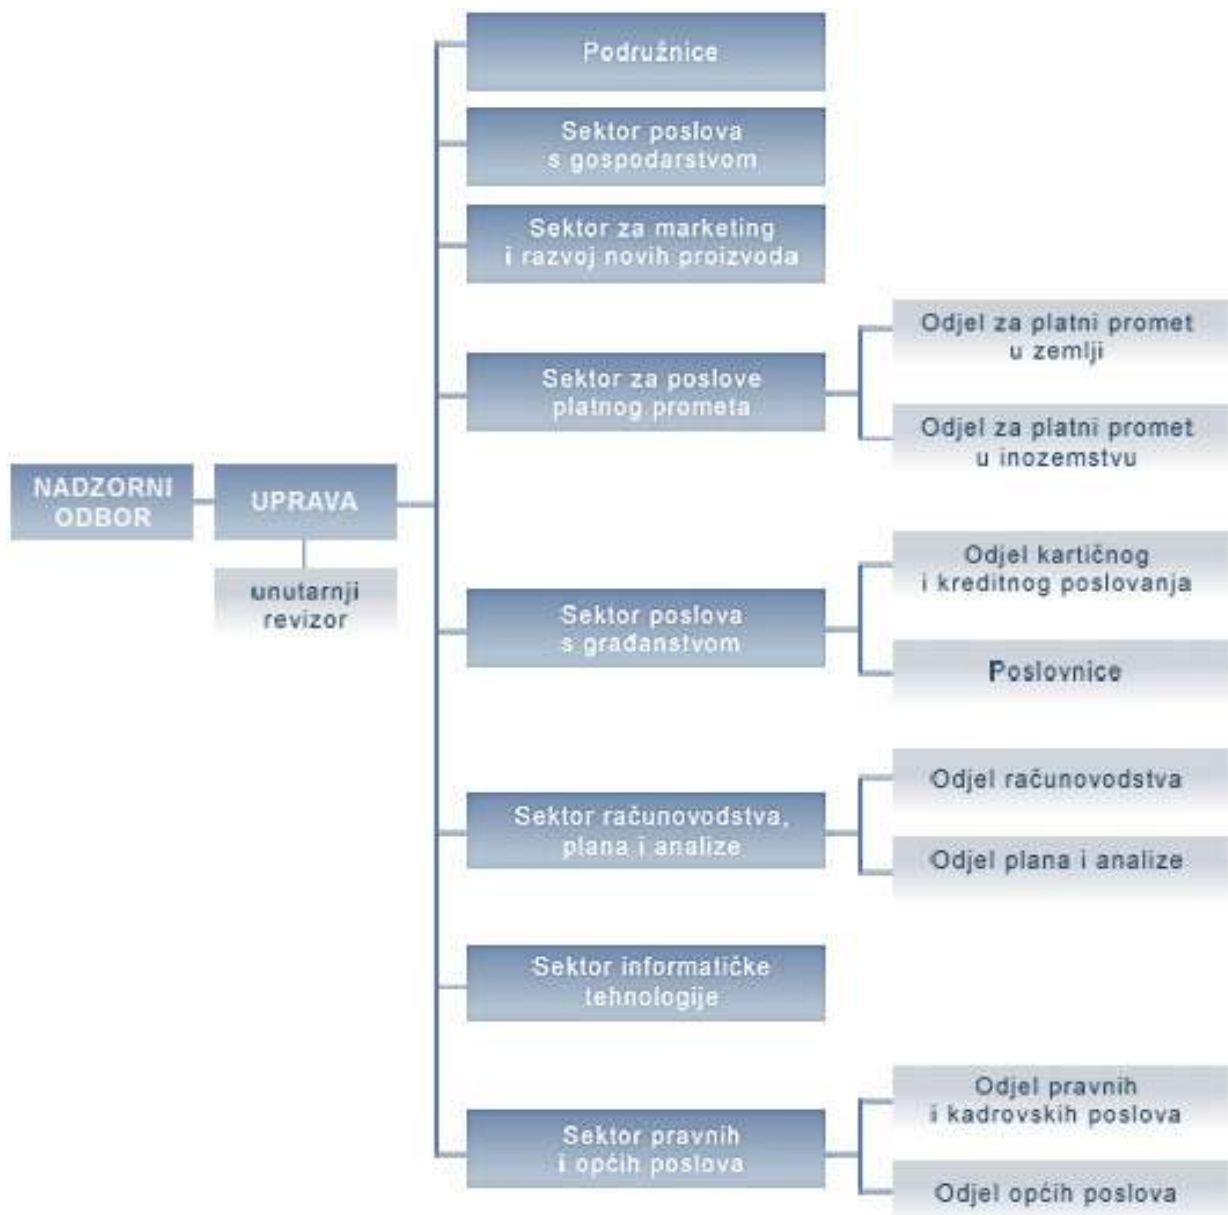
NADZORNI ODBOR

UPRAVA

unutarnji revizor

Podružnice

Sektor poslova s gospodarstvom

Sektor za marketing i razvoj novih proizvoda

Sektor za poslove platnog prometa

Odjel za platni promet u zemlji

Odjel za platni promet u inozemstvu

Sektor poslova s građanstvom

Odjel kartičnog i kreditnog poslovanja

Poslovnice

Sektor računovodstva, plana i analize

Odjel računovodstva

Odjel plana i analize

Sektor informatičke tehnologije

Sektor pravnih i općih poslova

Odjel pravnih i kadrovskih poslova

Odjel općih poslova